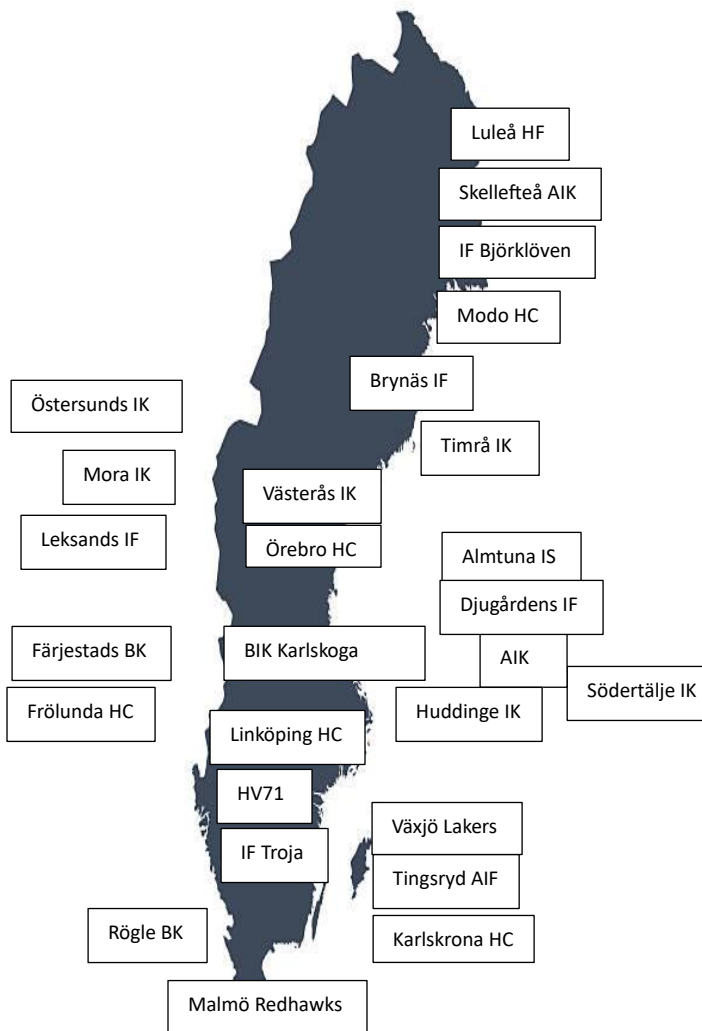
Luleå HF

Skellefteå AIK

IF Björklöven

Modo HC

Brynäs IF

Östersunds IK

Timrå IK

Mora IK

Västerås IK

Leksands IF

Örebro HC

Almtuna IS

Djugårdens IF

Färjestads BK

BIK Karlskoga

AIK

Södertälje IK

Frölunda HC

Huddinge IK

Linköping HC

HV71

Växjö Lakers

IF Troja

Tingsryd AIF

Rögle BK

Karlskrona HC

Malmö Redhawks